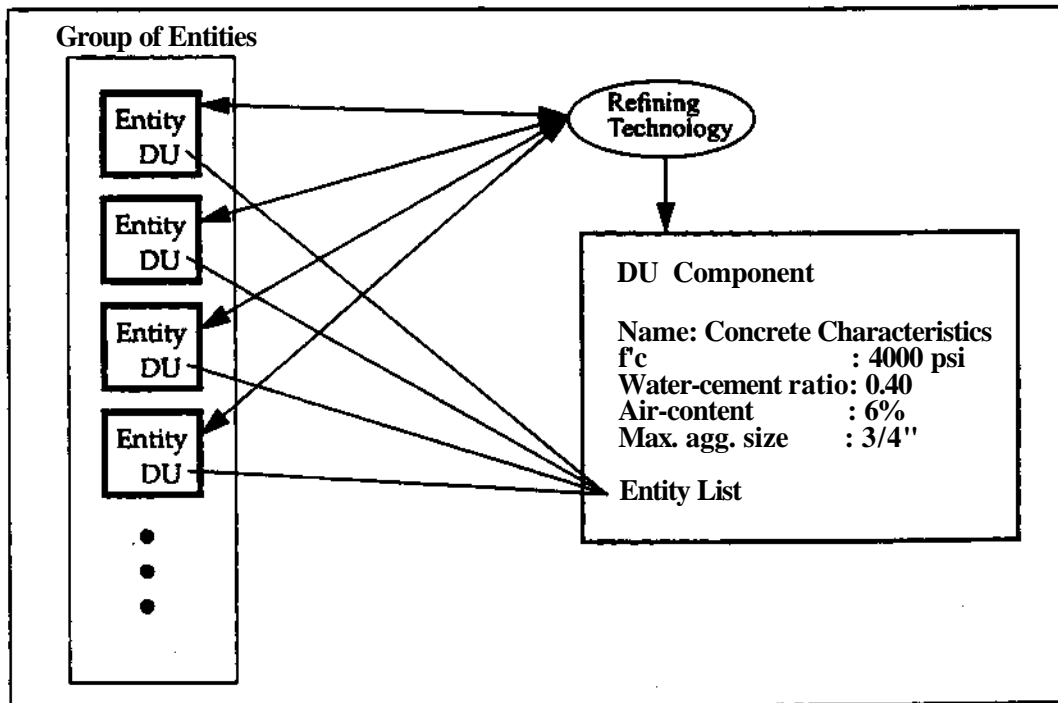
Group of Entities

Entity
DU

Entity
DU

Entity
DU

Entity
DU

Refining Technology

DU Component

Name: Concrete Characteristics
f'c : 4000 psi
Water-cement ratio: 0.40
Air-content : 6%
Max. agg. size : 3/4"

Entity List